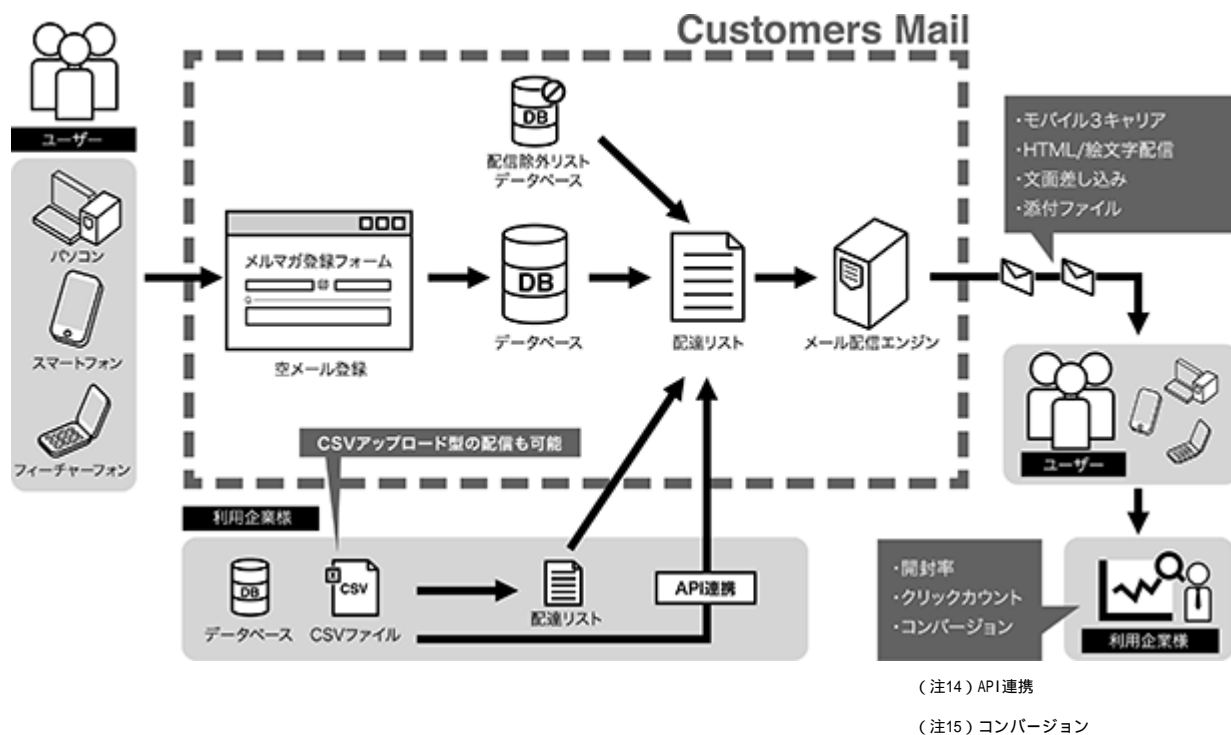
Customers Mail

ユーザー

パソコン

スマートフォン

フィーチャーフォン

DB

配信除外リスト
データベース

メルマガ登録フォーム

@

空メール登録

DB

データベース

配達リスト

メール配信エンジン

・モバイル3キャリア
・HTML/絵文字配信
・文面差し込み
・添付ファイル

ユーザー

CSVアップロード型の配信も可能

利用企業様

DB

データベース

CSV

CSVファイル

配達リスト

API連携

・開封率
・クリックカウント
・コンバージョン

利用企業様

（注14）API連携

（注15）コンバージョン